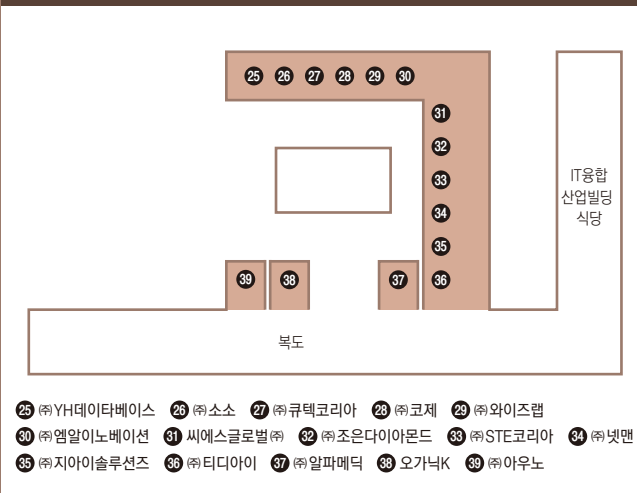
25 26 27 28 29 30

31

32

33

34

35

36

37

38

39

IT융합 산업빌딩 식당

복도

25 ㈜YH데이타베이스 26 ㈜소소 27 ㈜큐텍코리아 28 ㈜코제 29 ㈜와이즈랩

30 ㈜엠알이노베이션 31 씨에스글로벌㈜ 32 ㈜조은다이아몬드 33 ㈜STE코리아 34 ㈜넷맨

35 ㈜지아이솔루션즈 36 ㈜티디아이 37 ㈜알파메딕 38 오가닉K 39 ㈜아우노